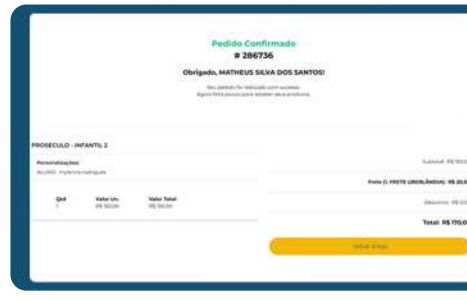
Pedido Confirmado
# 286736

Obrigado, MATHEUS SILVA DOS SANTOS!

Seu pedido foi realizado com sucesso.
Agora falta pouco para receber seus produtos.

PROSECULO - INFANTIL 2

Personalizações
ALUNO: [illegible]

| Qtd | Valor Un. | Valor Total |
|---|---|---|
| 1 | R$ 160,00 | R$ 160,00 |

Subtotal: R$ 160,00

Frete (1. FRETE UBERLÂNDIA): R$ 10,00

Desconto: R$ 0,00

Total: R$ 170,00

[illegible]